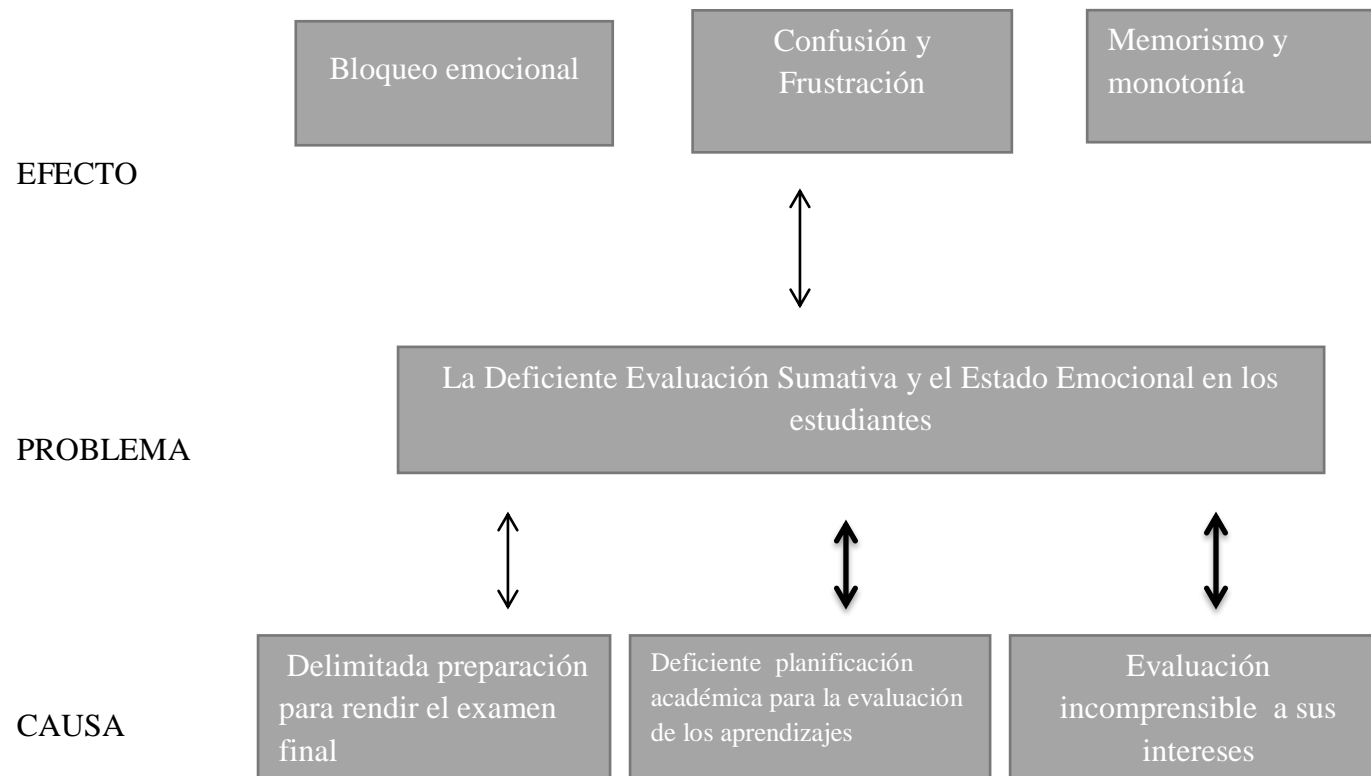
Bloqueo emocional

Confusión y Frustración

Memorismo y monotonía

EFECTO

La Deficiente Evaluación Sumativa y el Estado Emocional en los estudiantes

PROBLEMA

Delimitada preparación para rendir el examen final

Deficiente planificación académica para la evaluación de los aprendizajes

Evaluación incomprensible a sus intereses

CAUSA